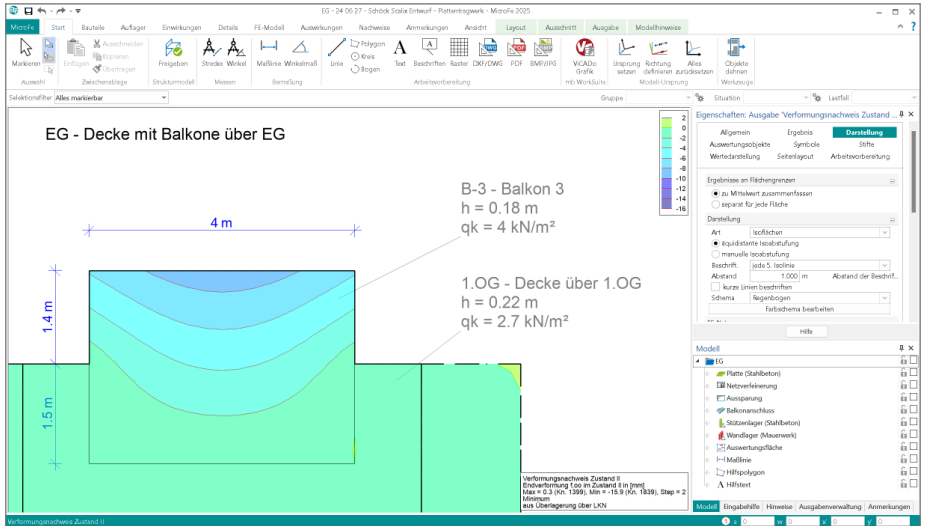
EG - 24 06 27 - Schöck Statix Entwurf - Plattentragwerk - MicroFe 2025

MicroFe | Start | Bauteile | Auflager | Einwirkungen | Details | FE-Modell | Auswertungen | Nachweise | Anmerkungen | Ansicht | Layout | Ausschnitt | Ausgabe | Modellhinweise

Markieren | Auswahl
Einfügen | Ausschneiden | Kopieren | Übertragen | Zwischenablage
Freigeben | Strukturmodell
Strecke | Winkel | Messen
Maßlinie | Winkelmaß | Bemaßung
Linie | Polygon | Kreis | Bogen | Text | Beschriften | Raster | DXF/DWG | PDF | BMP/JPG | Arbeitsvorbereitung
ViCADo Grafik | mb WorkSuite
Ursprung setzen | Richtung definieren | Alles zurücksetzen | Modell-Ursprung
Objekte dehnen | Werkzeuge

Selektionsfilter Alles markierbar
Gruppe
Situation
Lastfall

EG - Decke mit Balkone über EG

B-3 - Balkon 3
h = 0.18 m
qk = 4 kN/m²

4 m

1.OG - Decke über 1.OG
h = 0.22 m
qk = 2.7 kN/m²

1.4 m
1.5 m

2
0
-2
-4
-6
-8
-10
-12
-14
-16

Verformungsnachweis Zustand II
Endverformung f,oo im Zustand II in [mm]
Max = 0.3 (Kn. 1399), Min = -15.9 (Kn. 1839), Step = 2
Minimum
aus Überlagerung über LKN

Eigenschaften: Ausgabe 'Verformungsnachweis Zustand ...
Allgemein | Ergebnis | Darstellung
Auswertungsobjekte | Symbole | Stifte
Wertedarstellung | Seitenlayout | Arbeitsvorbereitung

Ergebnisse an Flächengrenzen
zu Mittelwert zusammenfassen
separat für jede Fläche

Darstellung
Art | Isoflächen
äquidistante Isoabstufung
manuelle Isoabstufung
Beschrift. | jede 5. Isolinie
Abstand | 1.000 | m | Abstand der Beschrif...
kurze Linien beschriften
Schema | Regenbogen
Farbschema bearbeiten

Hilfe

Modell
EG
Platte (Stahlbeton)
Netzverfeinerung
Aussparung
Balkonanschluss
Stützenlager (Stahlbeton)
Wandlager (Mauerwerk)
Auswertungsfläche
Maßlinie
Hilfspolygon
Hilfstext

Modell | Eingabehilfe | Hinweise | Ausgabenverwaltung | Anmerkungen

Verformungsnachweis Zustand II
x 0 | w 0 | y 0